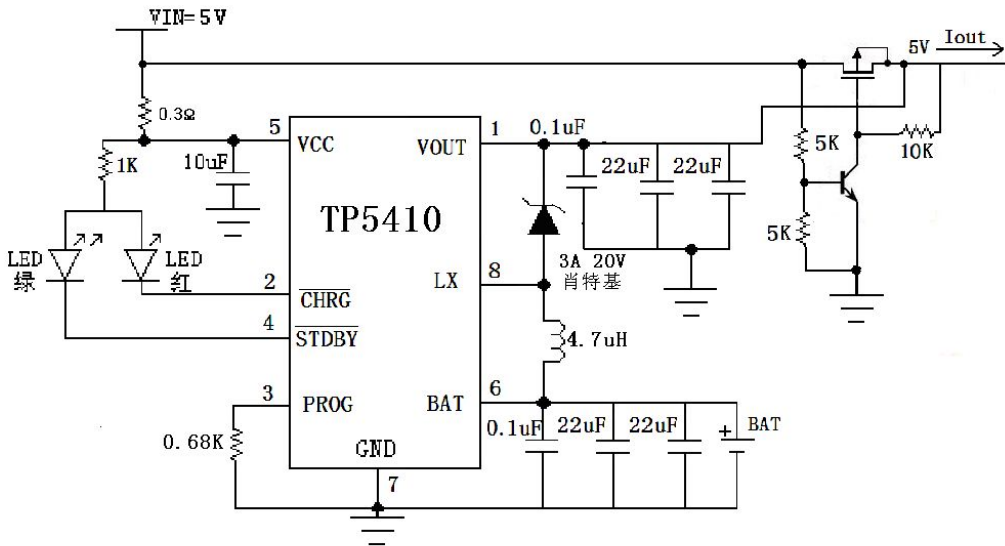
VIN=5V

0.3Ω

1K

10uF

5 VCC

VOUT 1

0.1uF

22uF 22uF

5V Iout

5K

10K

5K

TP5410

LED 绿

LED 红

2 $\overline{CHRG}$

4 $\overline{STDBY}$

LX 8

3A 20V 肖特基

4.7uH

3 PROG

BAT 6

0.68K

GND

7

0.1uF 22uF 22uF

+ BAT